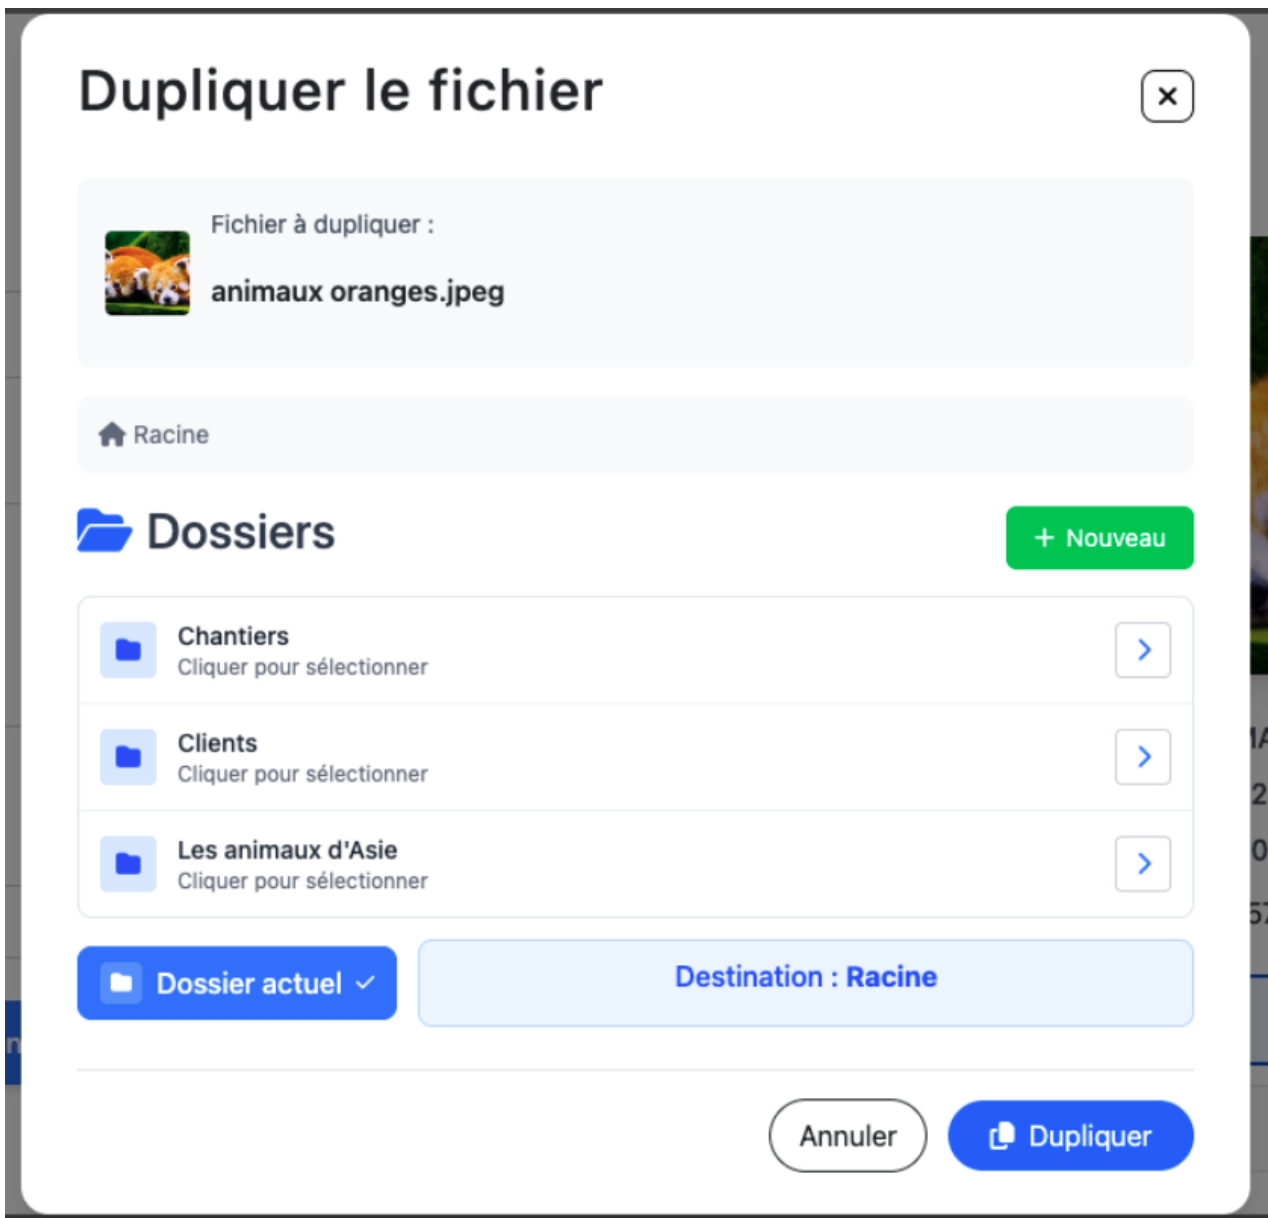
Dupliquer le fichier

×

Fichier à dupliquer :

animaux oranges.jpeg

Racine

Dossiers

+ Nouveau

Chantiers
Cliquer pour sélectionner

Clients
Cliquer pour sélectionner

Les animaux d'Asie
Cliquer pour sélectionner

Dossier actuel ✓

Destination : Racine

Annuler

Dupliquer